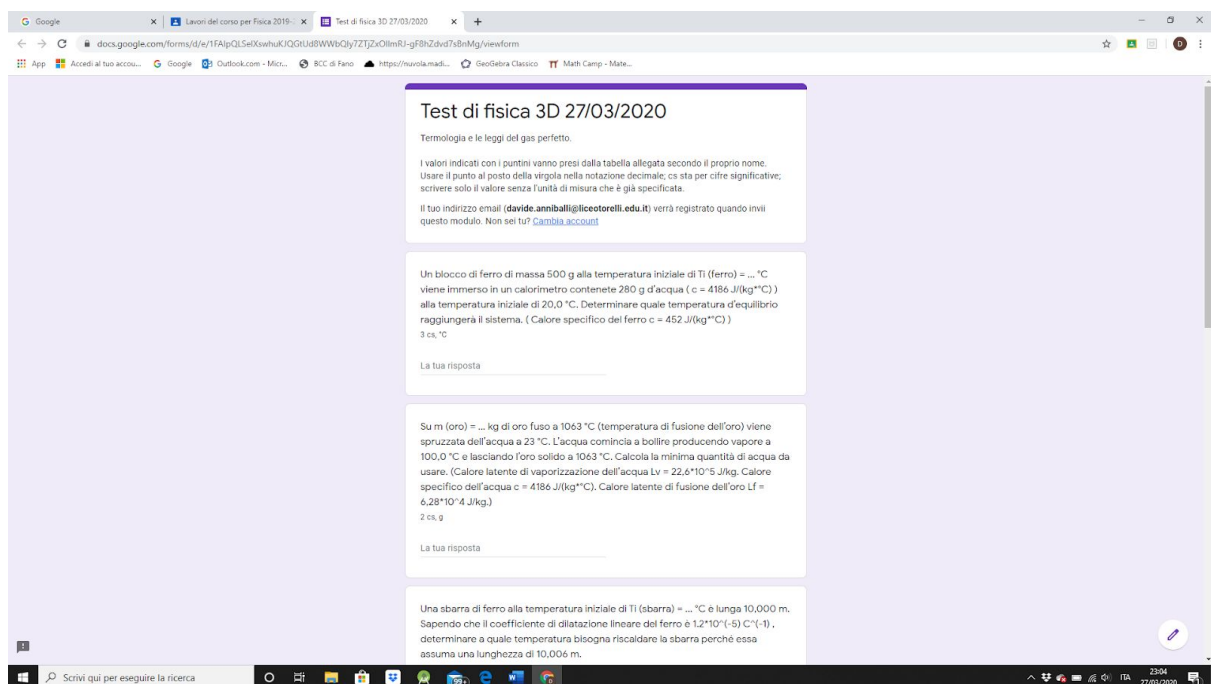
G Google | Lavori del corso per Fisica 2019-... | Test di fisica 3D 27/03/2020

docs.google.com/forms/d/e/1FAIpQLSelXswhuKJQGtUd8WWbQly7ZTjZxOllmRJ-gF8hZdvd7s8nMg/viewform

App | Accedi al tuo accou... | Google | Outlook.com - Micr... | BCC di Fano | https://nuvola.madi... | GeoGebra Classico | Math Camp - Mate...

Test di fisica 3D 27/03/2020

Termologia e le leggi del gas perfetto.

I valori indicati con i puntini vanno presi dalla tabella allegata secondo il proprio nome. Usare il punto al posto della virgola nella notazione decimale; cs sta per cifre significative; scrivere solo il valore senza l'unità di misura che è già specificata.

Il tuo indirizzo email (davide.anniballi@liceotorelli.edu.it) verrà registrato quando invii questo modulo. Non sei tu? Cambia account

Un blocco di ferro di massa 500 g alla temperatura iniziale di Ti (ferro) = ... °C viene immerso in un calorimetro contenete 280 g d'acqua ( c = 4186 J/(kg*°C) ) alla temperatura iniziale di 20,0 °C. Determinare quale temperatura d'equilibrio raggiungerà il sistema. ( Calore specifico del ferro c = 452 J/(kg*°C) )
3 cs, °C

La tua risposta

Su m (oro) = ... kg di oro fuso a 1063 °C (temperatura di fusione dell'oro) viene spruzzata dell'acqua a 23 °C. L'acqua comincia a bollire producendo vapore a 100,0 °C e lasciando l'oro solido a 1063 °C. Calcola la minima quantità di acqua da usare. (Calore latente di vaporizzazione dell'acqua Lv = 22,6*10^5 J/kg. Calore specifico dell'acqua c = 4186 J/(kg*°C). Calore latente di fusione dell'oro Lf = 6,28*10^4 J/kg.)
2 cs, g

La tua risposta

Una sbarra di ferro alla temperatura iniziale di Ti (sbarra) = ... °C e lunga 10,000 m. Sapendo che il coefficiente di dilatazione lineare del ferro è 1.2*10^(-5) C^(-1) , determinare a quale temperatura bisogna riscaldare la sbarra perché essa assuma una lunghezza di 10,006 m.

Scrivi qui per eseguire la ricerca

ITA 23:04 27/03/2020